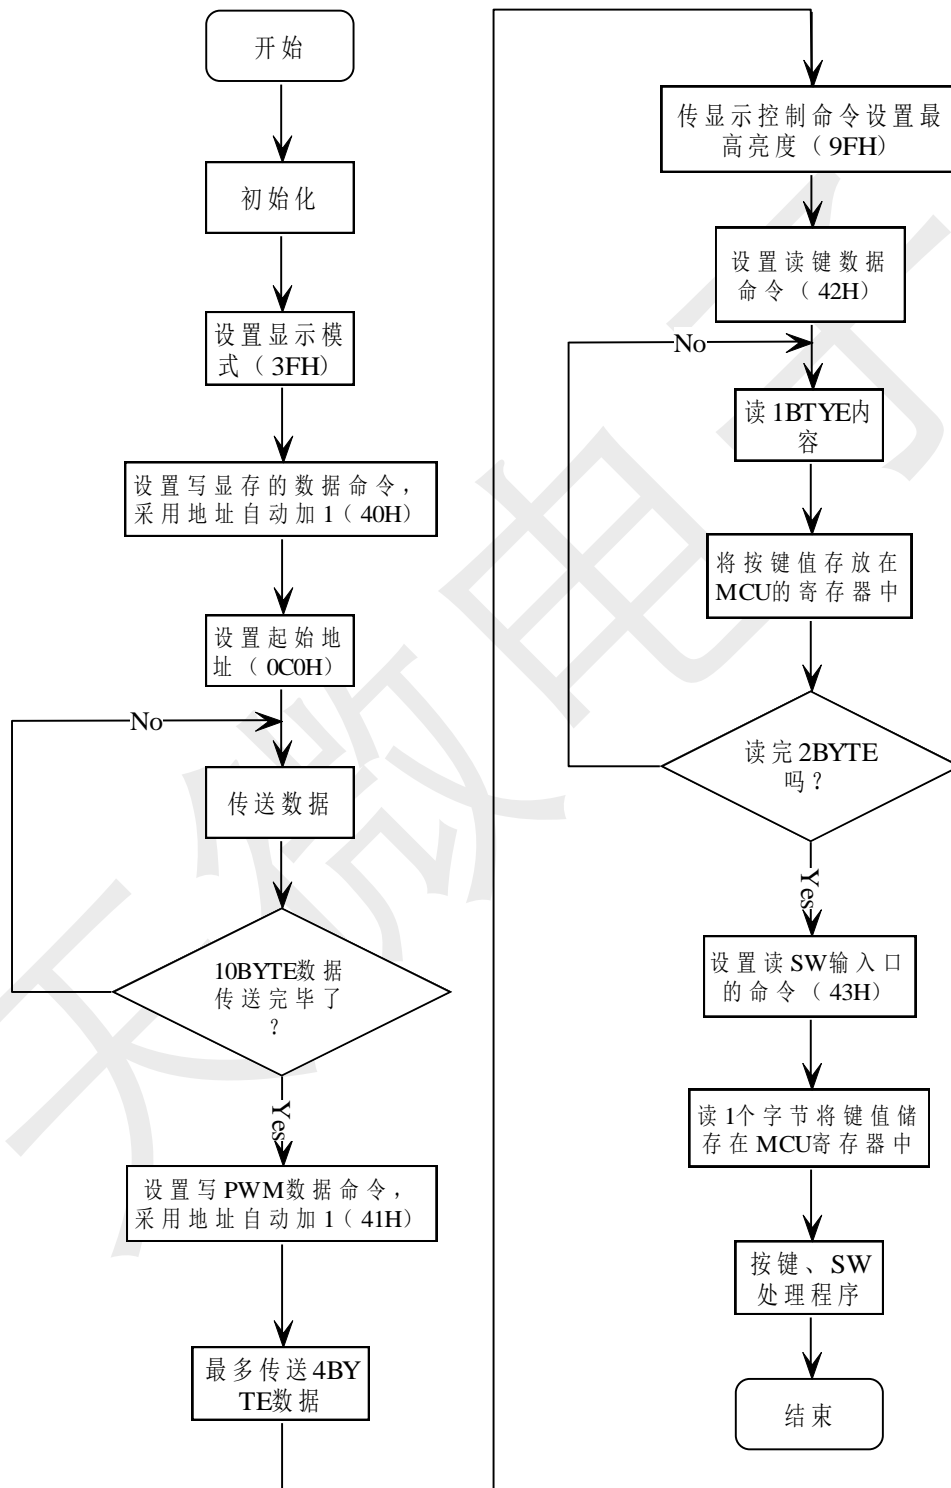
开始

初始化

设置显示模式（3FH）

设置写显存的数据命令，采用地址自动加1（40H）

设置起始地址（0C0H）

No

传送数据

10BYTE数据传送完毕了？

Yes

设置写PWM数据命令，采用地址自动加1（41H）

最多传送4BYTE数据

传显示控制命令设置最高亮度（9FH）

设置读键数据命令（42H）

No

读1BTYE内容

将按键值存放在MCU的寄存器中

读完2BYTE吗？

Yes

设置读SW输入口的命令（43H）

读1个字节将键值储存在MCU寄存器中

按键、SW处理程序

结束